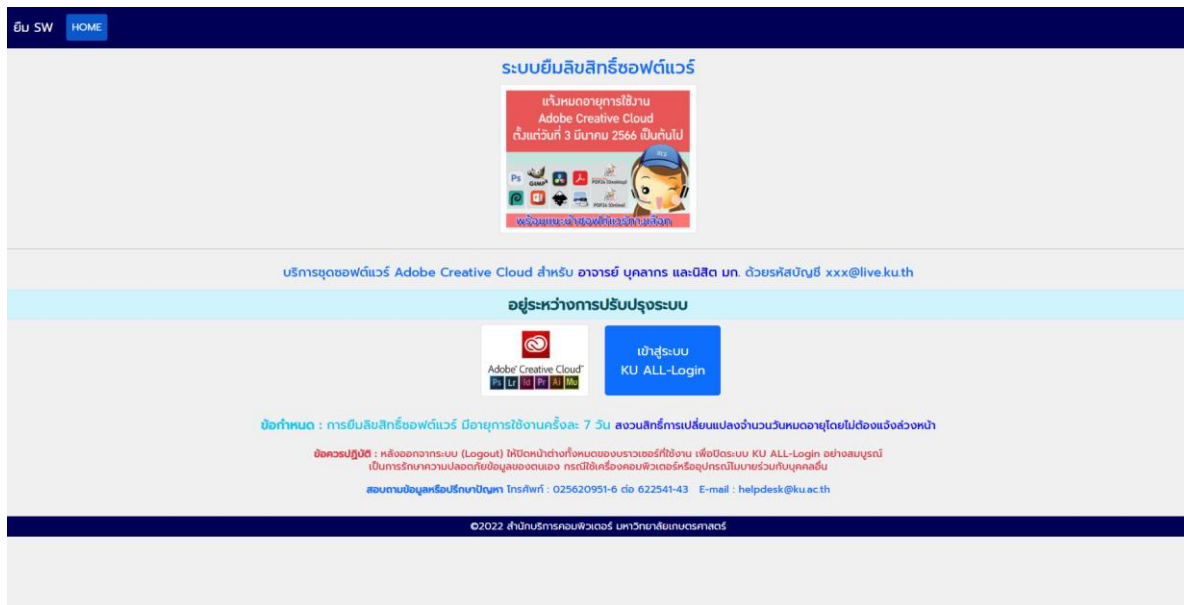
ยืม SW HOME

ระบบยืมลิขสิทธิ์ซอฟต์แวร์

แจ้งหมดอายุการใช้งาน
Adobe Creative Cloud
ตั้งแต่วันที่ 3 มีนาคม 2566 เป็นต้นไป

Ps GIMP Pdf24 Creator PDF24 Tools

พร้อมแนะนำซอฟต์แวร์ทางเลือก

บริการชุดซอฟต์แวร์ Adobe Creative Cloud สำหรับ อาจารย์ บุคลากร และนิสิต มก. ด้วยรหัสบัญชี xxx@live.ku.th

อยู่ระหว่างการปรับปรุงระบบ

Adobe Creative Cloud
Ps Lr Id Pr Ai Mu

เข้าสู่ระบบ
KU ALL-Login

ข้อกำหนด : การยืมลิขสิทธิ์ซอฟต์แวร์ มีอายุการใช้งานครั้งละ 7 วัน สงวนสิทธิ์การเปลี่ยนแปลงจำนวนวันหมดอายุโดยไม่ต้องแจ้งล่วงหน้า

ข้อควรปฏิบัติ : หลังออกจากระบบ (Logout) ให้ปิดหน้าต่างทั้งหมดของบราวเซอร์ที่ใช้งาน เพื่อปิดระบบ KU ALL-Login อย่างสมบูรณ์ เป็นการรักษาความปลอดภัยข้อมูลของตนเอง กรณีใช้เครื่องคอมพิวเตอร์หรืออุปกรณ์ในบายร่วมกับบุคคลอื่น

สอบถามข้อมูลหรือปรึกษาปัญหา โทรศัพท์ : 025620951-6 ต่อ 622541-43 E-mail : helpdesk@ku.ac.th

©2022 สำนักบริการคอมพิวเตอร์ มหาวิทยาลัยเกษตรศาสตร์